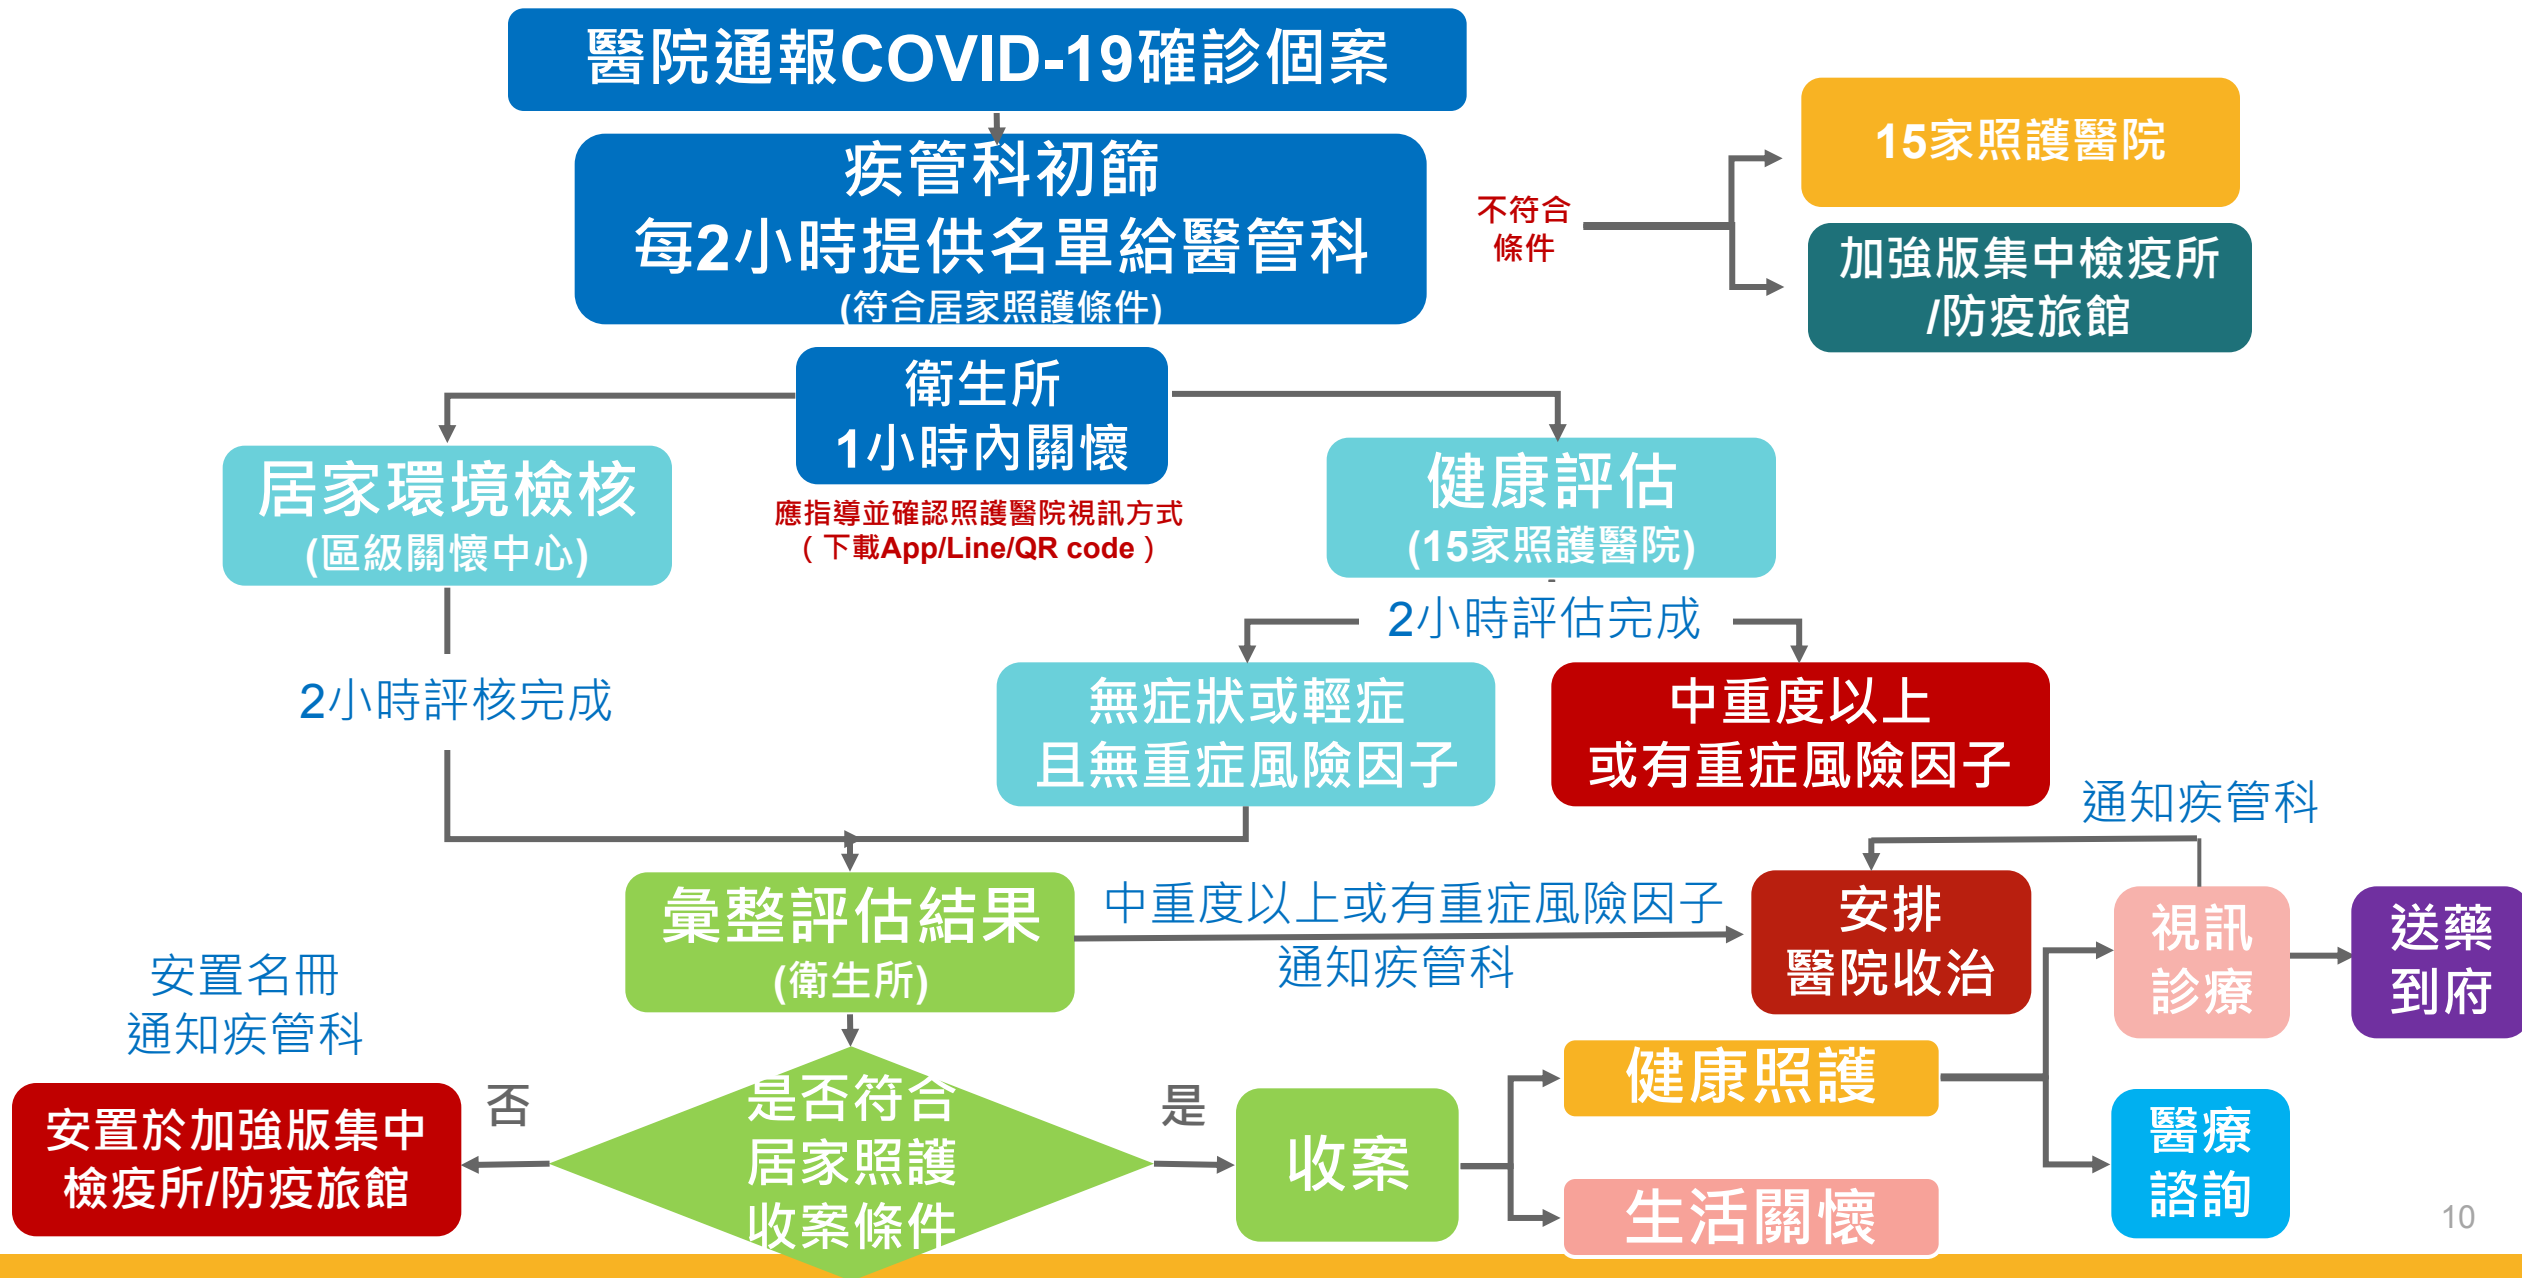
醫院通報COVID-19確診個案

疾管科初篩
每2小時提供名單給醫管科
(符合居家照護條件)

不符合條件

15家照護醫院

加強版集中檢疫所/防疫旅館

衛生所
1小時內關懷

應指導並確認照護醫院視訊方式（下載App/Line/QR code）

居家環境檢核
(區級關懷中心)

健康評估
(15家照護醫院)

2小時評估完成

2小時評核完成

無症狀或輕症
且無重症風險因子

中重度以上
或有重症風險因子

通知疾管科

彙整評估結果
(衛生所)

中重度以上或有重症風險因子
通知疾管科

安排
醫院收治

視訊
診療

送藥
到府

安置名冊
通知疾管科

否

是否符合
居家照護
收案條件

是

安置於加強版集中檢疫所/防疫旅館

收案

健康照護

生活關懷

醫療
諮詢

10